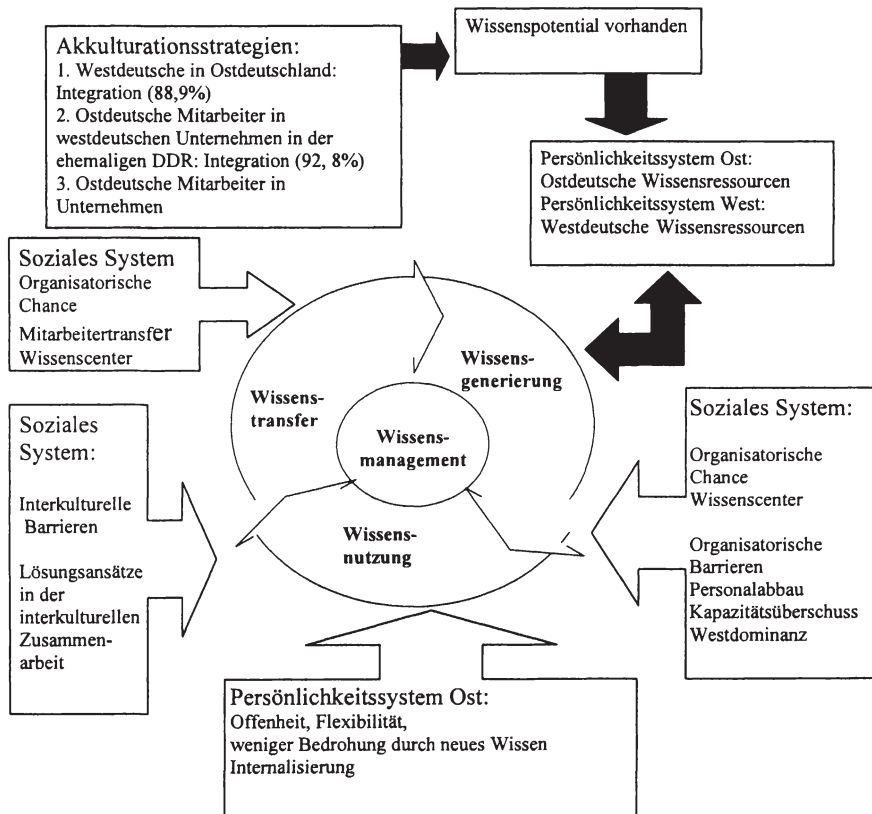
Akkulturationsstrategien:
1. Westdeutsche in Ostdeutschland: Integration (88,9%)
2. Ostdeutsche Mitarbeiter in westdeutschen Unternehmen in der ehemaligen DDR: Integration (92, 8%)
3. Ostdeutsche Mitarbeiter in Unternehmen

Wissenspotential vorhanden

Persönlichkeitssystem Ost:
Ostdeutsche Wissensressourcen
Persönlichkeitssystem West:
Westdeutsche Wissensressourcen

Soziales System
Organisatorische Chance
Mitarbeitertransfer
Wissenscenter

Wissensgenerierung

Wissenstransfer

Wissensmanagement

Wissensnutzung

Soziales System:
Interkulturelle Barrieren
Lösungsansätze in der interkulturellen Zusammenarbeit

Soziales System:
Organisatorische Chance
Wissenscenter

Organisatorische Barrieren
Personalabbau
Kapazitätsüberschuss
Westdominanz

Persönlichkeitssystem Ost:
Offenheit, Flexibilität,
weniger Bedrohung durch neues Wissen
Internalisierung